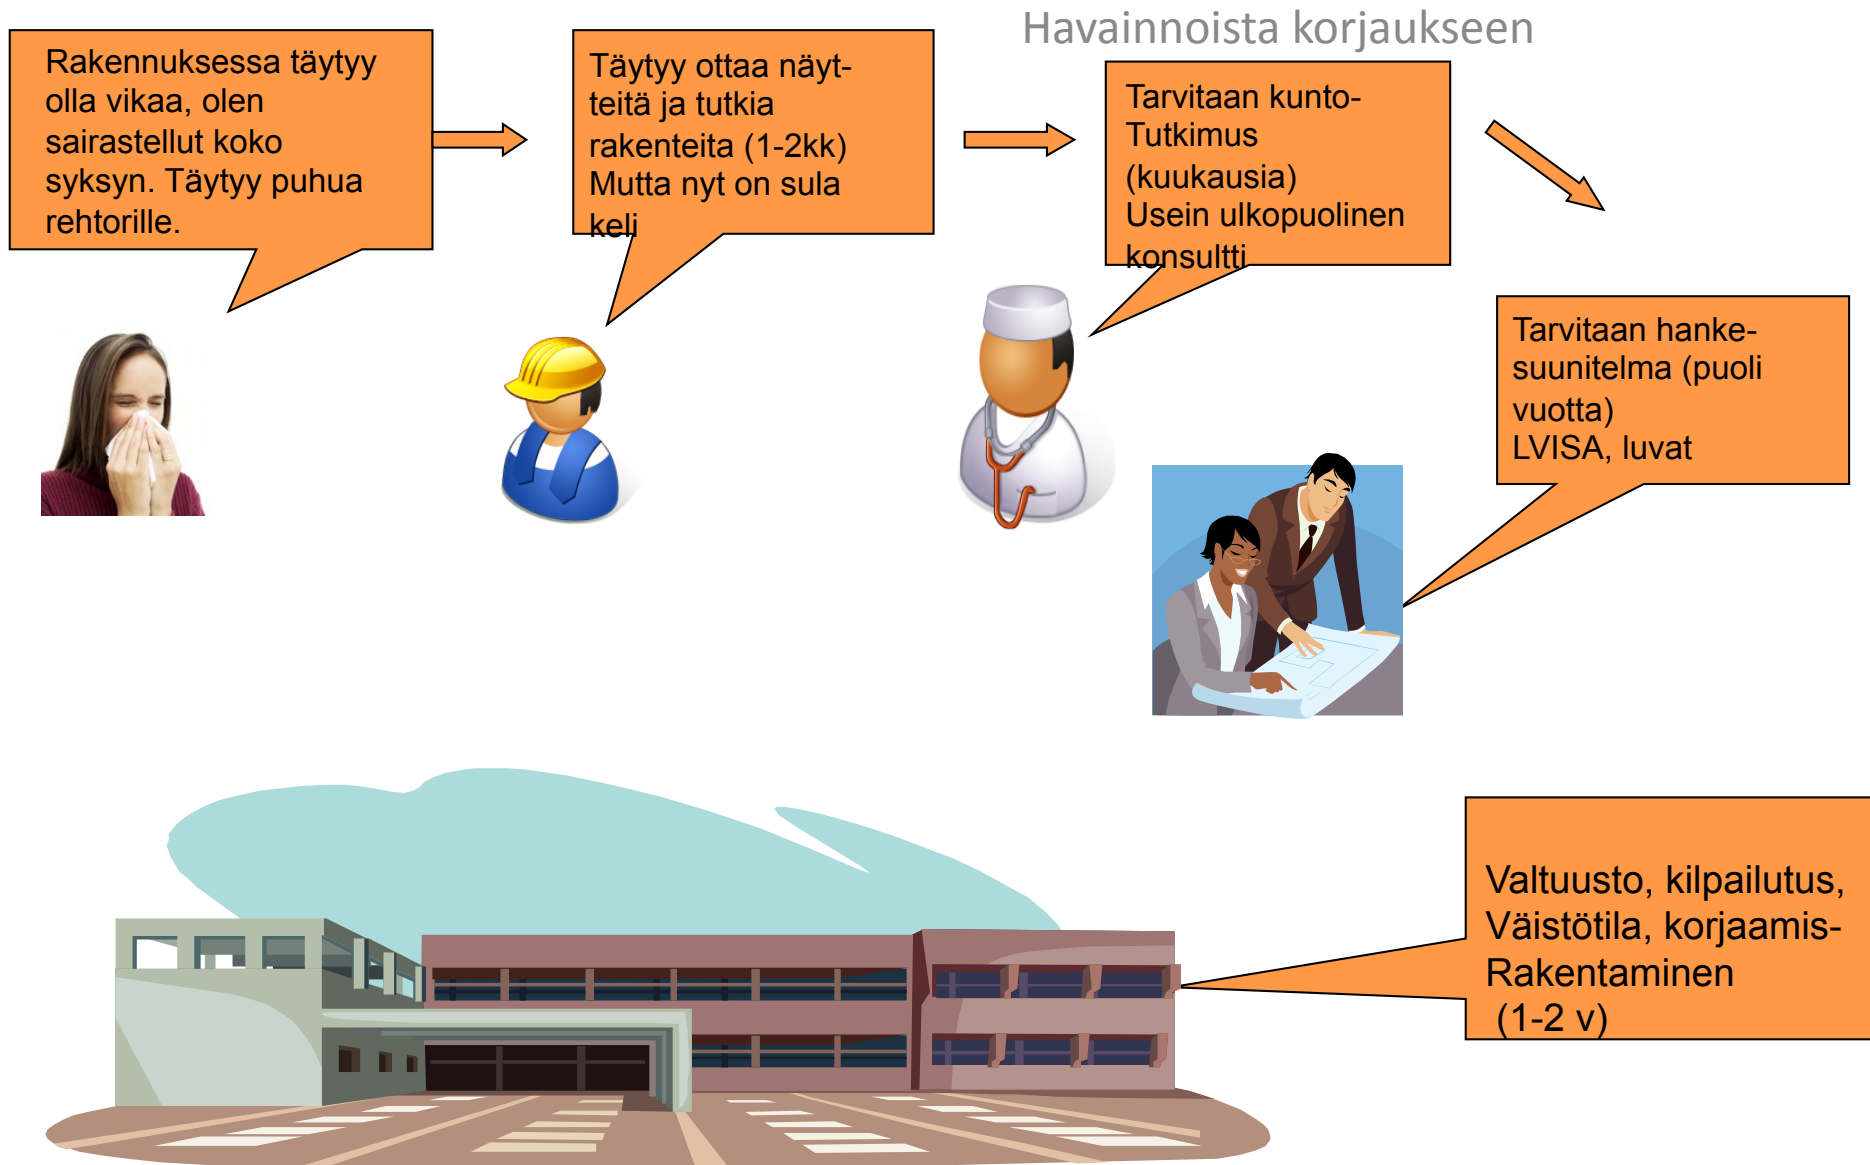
Havainnoista korjaukseen

Rakennuksessa täytyy olla vikaa, olen sairastellut koko syksyn. Täytyy puhua rehtorille.

Täytyy ottaa näytteitä ja tutkia rakenteita (1-2kk)
Mutta nyt on sula keli

Tarvitaan kunto-Tutkimus (kuukausia)
Usein ulkopuolinen konsultti

Tarvitaan hanke-suunitelma (puoli vuotta)
LVISA, luvat

Valtuusto, kilpailutus, Väistötila, korjaamis-Rakentaminen
(1-2 v)